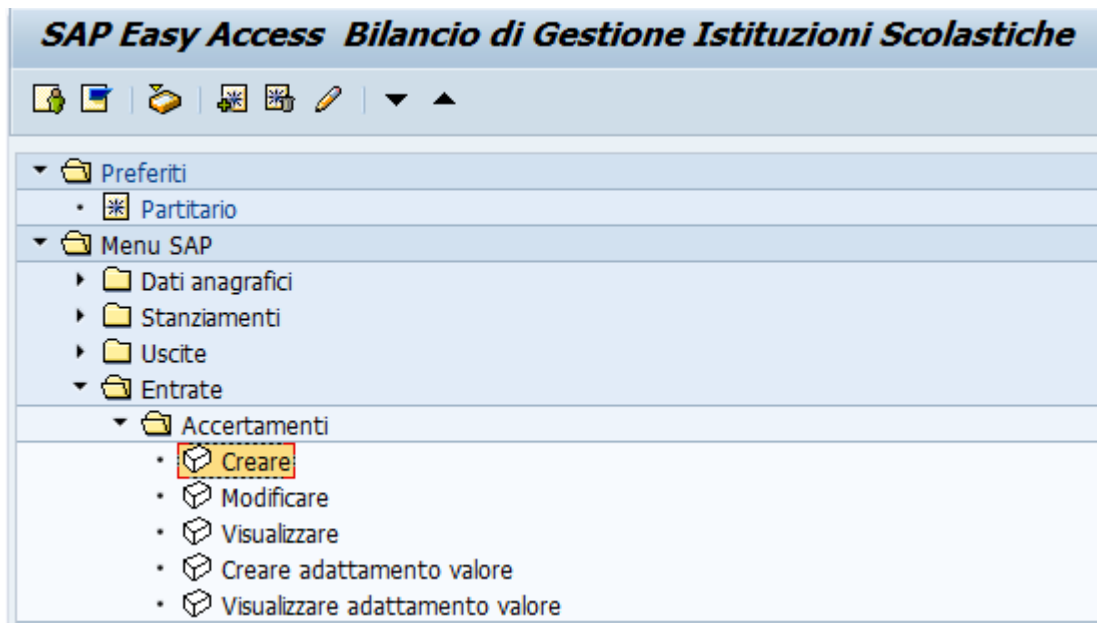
SAP Easy Access Bilancio di Gestione Istituzioni Scolastiche

Preferiti
Partitario
Menu SAP
Dati anagrafici
Stanziamenti
Uscite
Entrate
Accertamenti
Creare
Modificare
Visualizzare
Creare adattamento valore
Visualizzare adattamento valore